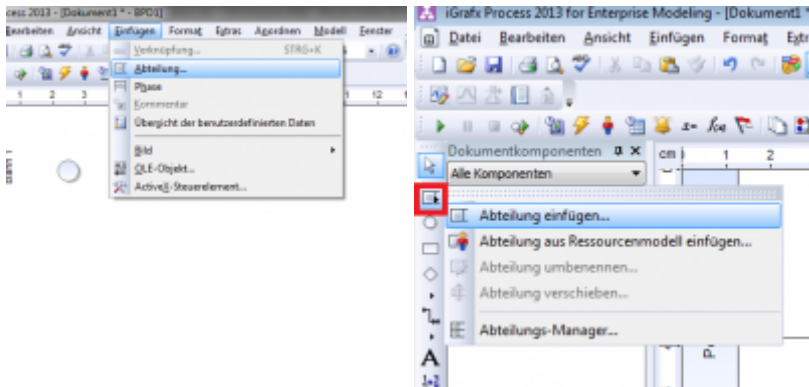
cess 2013 - [Dokument1 * - BPD1]
Bearbeiten Ansicht Einfügen Format Extras Anordnen Modell Fenster
Verknüpfung... STRG+K
Abteilung...
Phase
Kommentar
Übersicht der benutzerdefinierten Daten
Bild
OLE-Objekt...
ActiveX-Steuerelement...
1 2 3 11 12

iGrafx Process 2013 for Enterprise Modeling - [Dokument1
Datei Bearbeiten Ansicht Einfügen Format Extr
Dokumentkomponenten
Alle Komponenten
cm 1 2
Abteilung einfügen...
Abteilung aus Ressourcenmodell einfügen...
Abteilung umbenennen...
Abteilung verschieben...
Abteilungs-Manager...
A